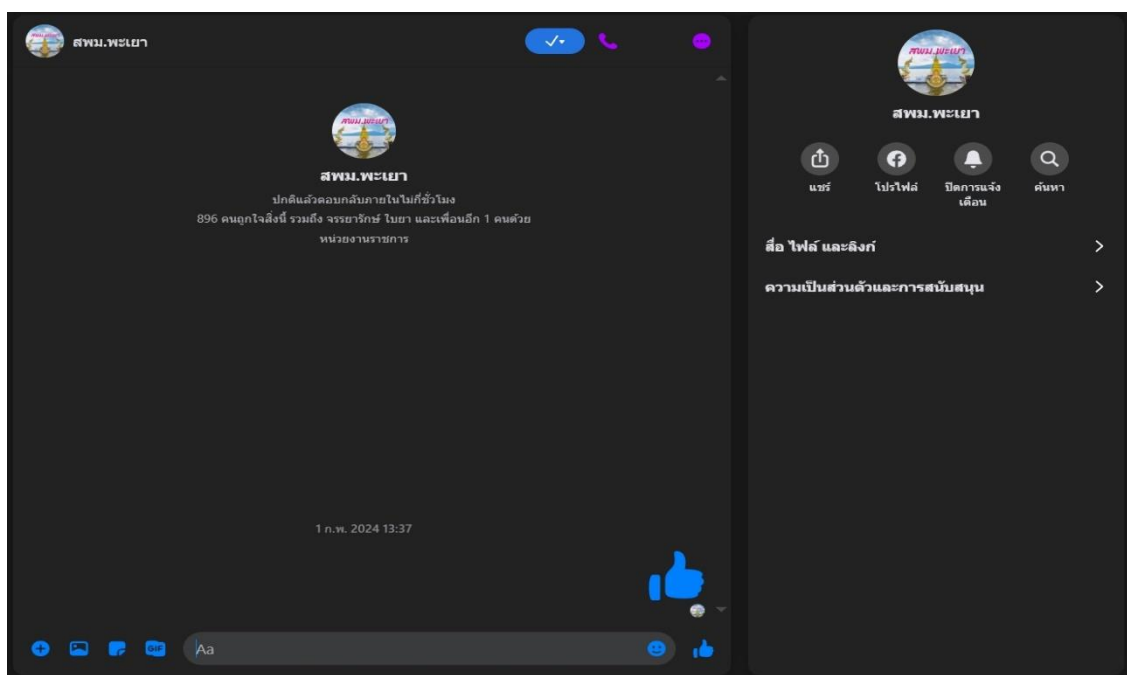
สพม.พะเยา

สพม.พะเยา
ปกติแล้วตอบกลับภายในไม่กี่ชั่วโมง
896 คนถูกใจสิ่งนี้ รวมถึง จรรยารักษ์ ใบยา และเพื่อนอีก 1 คนด้วย
หน่วยงานราชการ

1 ก.พ. 2024 13:37

GIF
Aa

สพม.พะเยา
แชร์
โปรไฟล์
ปิดการแจ้งเตือน
ค้นหา

สื่อ ไฟล์ และลิงก์
ความเป็นส่วนตัวและการสนับสนุน